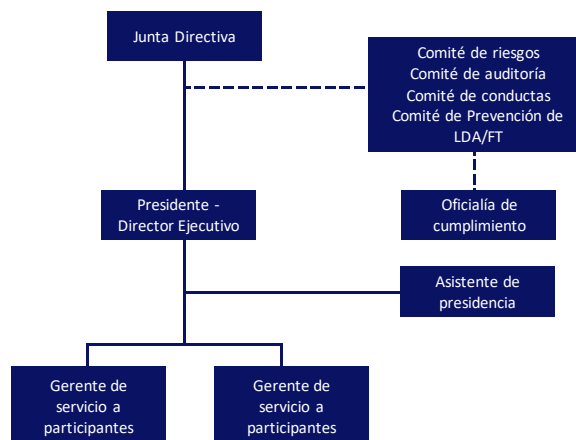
Junta Directiva

Comité de riesgos
Comité de auditoría
Comité de conductas
Comité de Prevención de LDA/FT

Presidente - Director Ejecutivo

Oficialía de cumplimiento

Asistente de presidencia

Gerente de servicio a participantes

Gerente de servicio a participantes